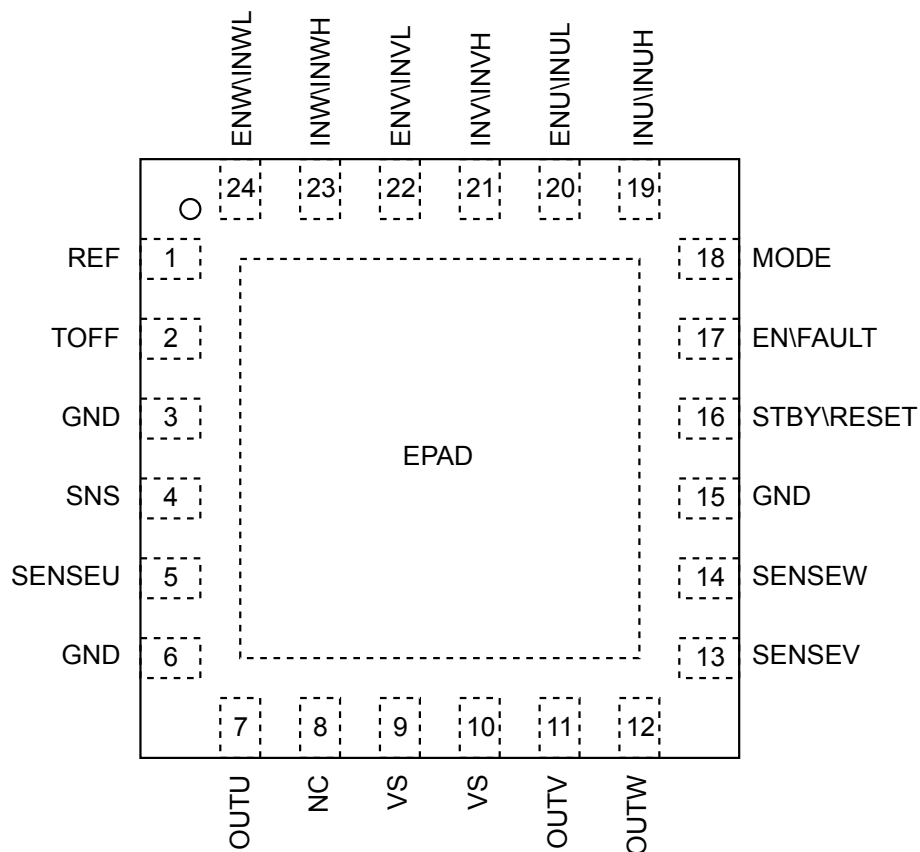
ENW\INWL
INW\INWH
ENV\INVL
INV\INVH
ENU\INUL
INU\INUH

24
23
22
21
20
19

REF 1
TOFF 2
GND 3
SNS 4
SENSEU 5
GND 6

EPAD

18 MODE
17 EN\FAULT
16 STBY\RESET
15 GND
14 SENSEW
13 SENSEV

7
8
9
10
11
12

OUTU
NC
VS
VS
OUTV
OUTW